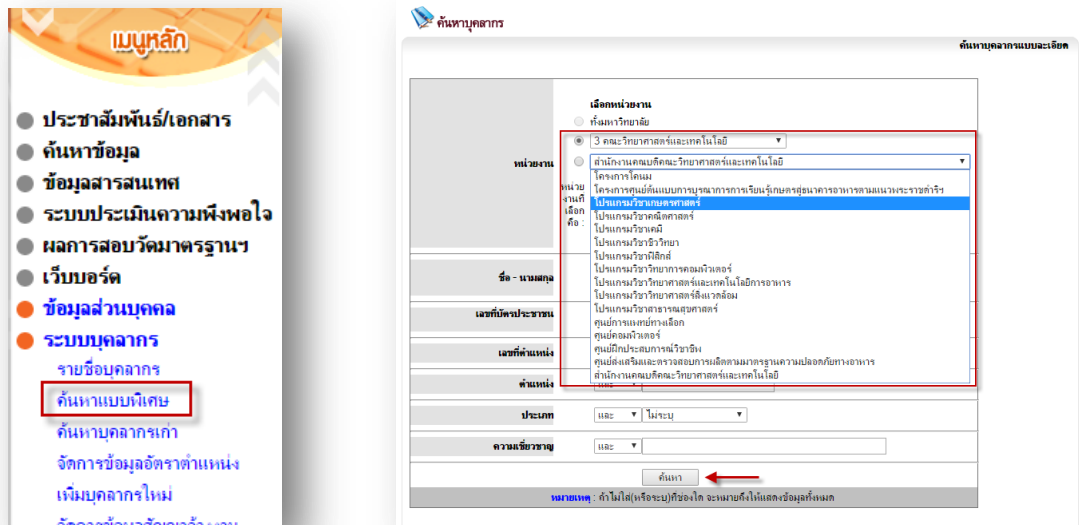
เมนูหลัก

ประชาสัมพันธ์/เอกสาร
ค้นหาข้อมูล
ข้อมูลสารสนเทศ
ระบบประเมินความพึงพอใจ
ผลการสอบวัดมาตรฐานฯ
เว็บบอร์ด
ข้อมูลส่วนบุคคล
ระบบบุคลากร
รายชื่อบุคลากร
ค้นหาแบบพิเศษ
ค้นหาบุคลากรเก่า
จัดการข้อมูลอัตราตำแหน่ง
เพิ่มบุคลากรใหม่
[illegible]

ค้นหาบุคลากร

ค้นหาบุคลากรแบบละเอียด

หน่วยงาน
เลือกหน่วยงาน
ทั้งมหาวิทยาลัย
3 คณะวิทยาศาสตร์และเทคโนโลยี
สำนักงานคณบดีคณะวิทยาศาสตร์และเทคโนโลยี
หน่วยงานที่เลือกคือ :
โครงการโคนม
โครงการศูนย์ต้นแบบการบูรณาการการเรียนรู้เกษตรสู่ฐานอาหารตามแนวพระราชดำริฯ
โปรแกรมวิชาเกษตรศาสตร์
โปรแกรมวิชาคณิตศาสตร์
โปรแกรมวิชาเคมี
โปรแกรมวิชาชีววิทยา
โปรแกรมวิชาฟิสิกส์
โปรแกรมวิชาวิทยาการคอมพิวเตอร์
โปรแกรมวิชาวิทยาศาสตร์และเทคโนโลยีการอาหาร
โปรแกรมวิชาวิทยาศาสตร์สิ่งแวดล้อม
โปรแกรมวิชาสาธารณสุขศาสตร์
ศูนย์การแพทย์ทางเลือก
ศูนย์คอมพิวเตอร์
ศูนย์ฝึกประสบการณ์วิชาชีพ
ศูนย์ส่งเสริมและตรวจสอบการผลิตตามมาตรฐานความปลอดภัยทางอาหาร
สำนักงานคณบดีคณะวิทยาศาสตร์และเทคโนโลยี
ชื่อ - นามสกุล
เลขที่บัตรประชาชน
เลขที่ตำแหน่ง
ตำแหน่ง
ประเภท และ ไม่ระบุ
ความเชี่ยวชาญ และ
ค้นหา
หมายเหตุ : ถ้าไม่ใส่(หรือระบุ)ที่ช่องใด จะหมายถึงให้แสดงข้อมูลทั้งหมด